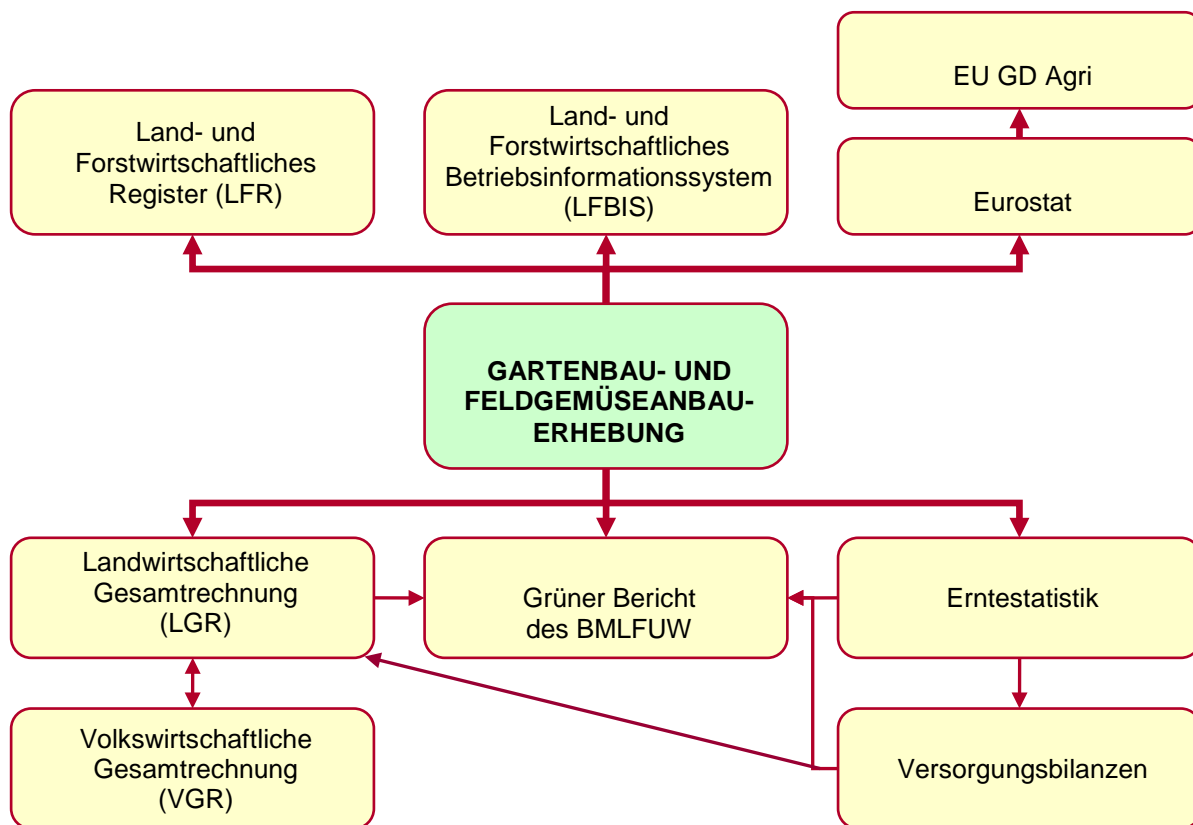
EU GD Agri

Land- und Forstwirtschaftliches Register (LFR)

Land- und Forstwirtschaftliches Betriebsinformationssystem (LFBIS)

Eurostat

GARTENBAU- UND FELDGEMÜSEANBAU-ERHEBUNG

Landwirtschaftliche Gesamtrechnung (LGR)

Grüner Bericht des BMLFUW

Erntestatistik

Volkswirtschaftliche Gesamtrechnung (VGR)

Versorgungsbilanzen